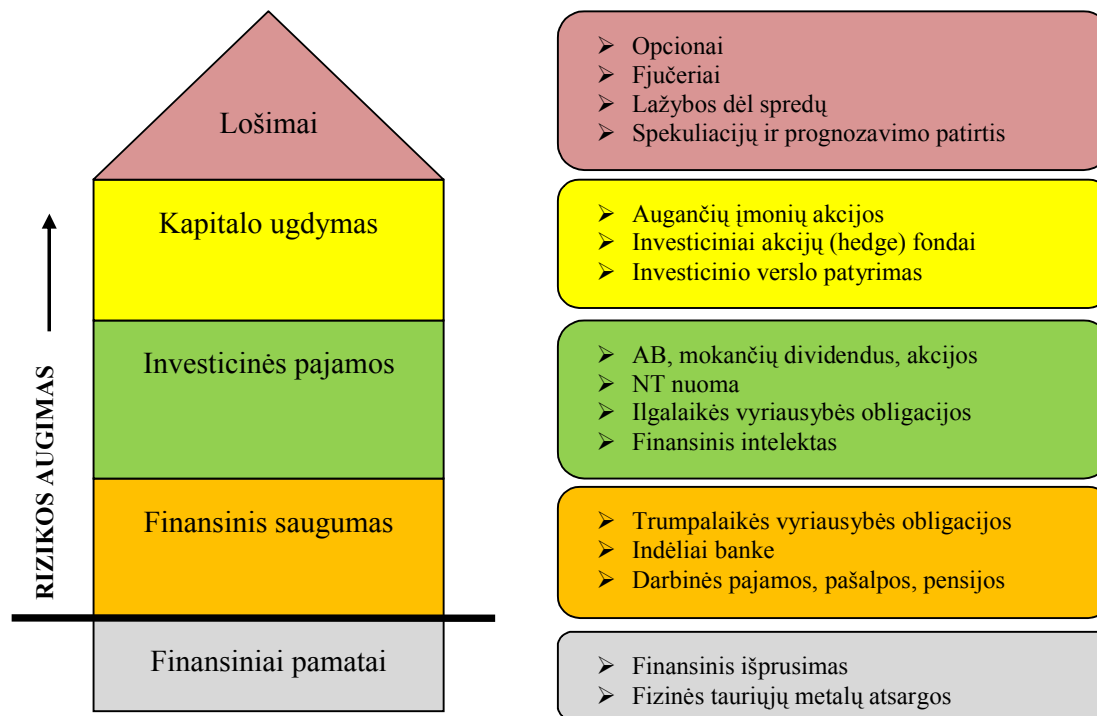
Lošimai

Kapitalo ugdymas

Investicinės pajamos

Finansinis saugumas

Finansiniai pamatai

RIZIKOS AUGIMAS

➢ Opcionai
➢ Fjučeriai
➢ Lažybos dėl spredų
➢ Spekuliacijų ir prognozavimo patirtis

➢ Augančių įmonių akcijos
➢ Investiciniai akcijų (hedge) fondai
➢ Investicinio verslo patyrimas

➢ AB, mokančių dividendus, akcijos
➢ NT nuoma
➢ Ilgalaikės vyriausybės obligacijos
➢ Finansinis intelektas

➢ Trumpalaikės vyriausybės obligacijos
➢ Indėliai banke
➢ Darbinės pajamos, pašalpos, pensijos

➢ Finansinis išprusimas
➢ Fizinės tauriųjų metalų atsargos